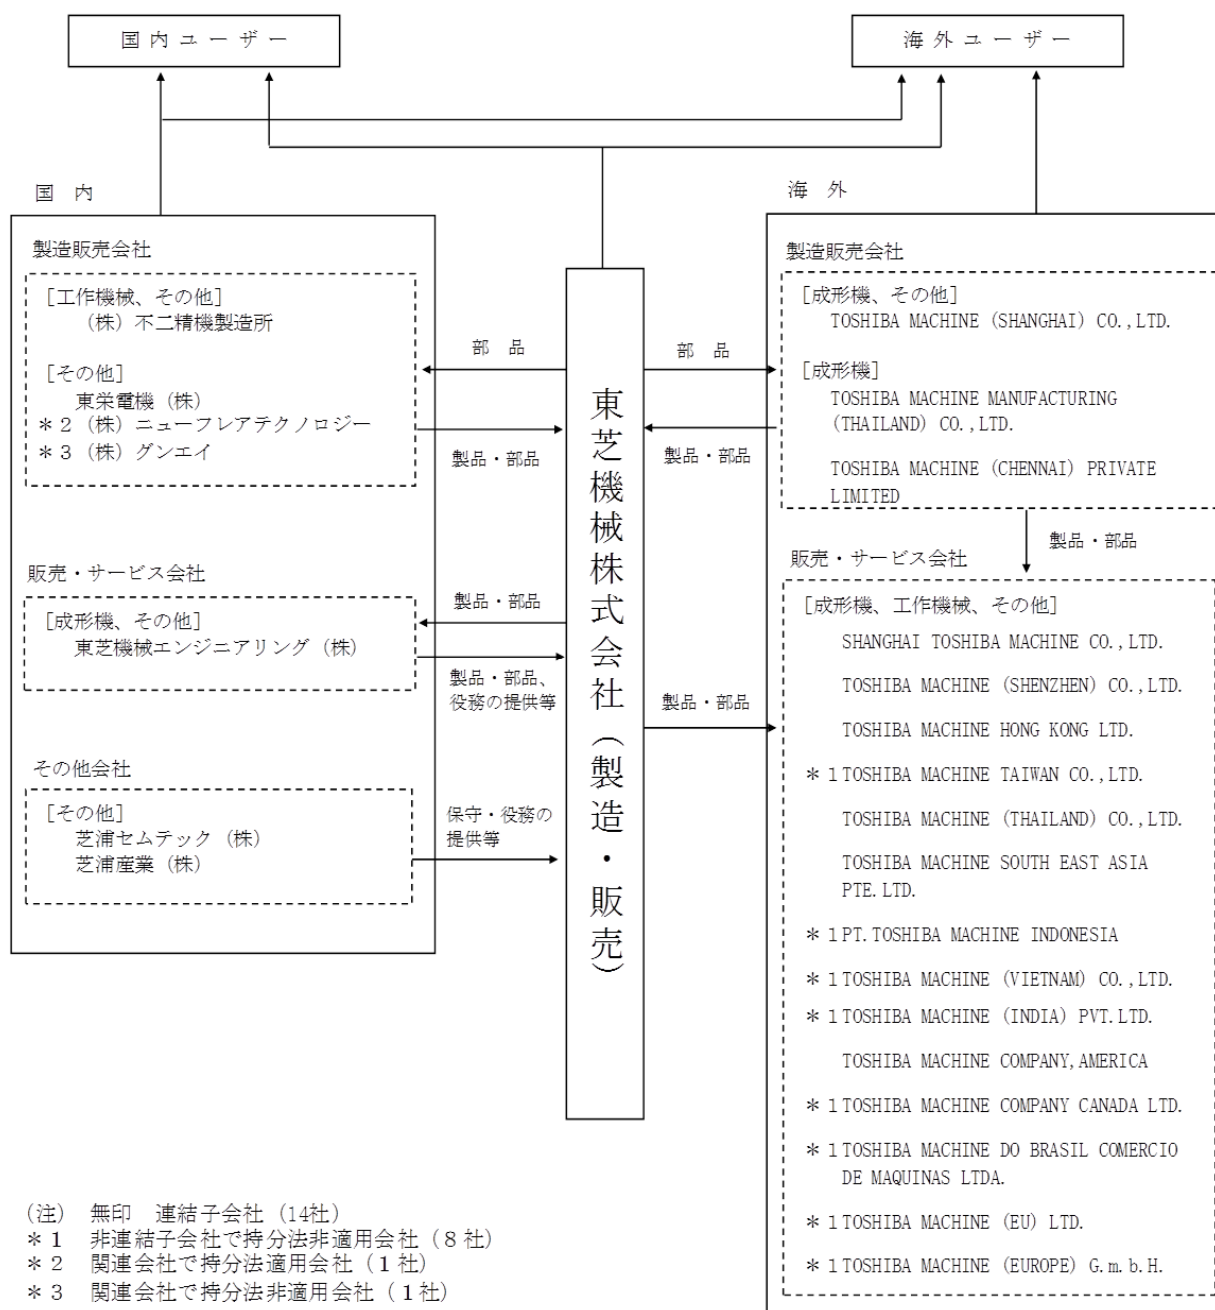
国内ユーザー

海外ユーザー

国　内

製造販売会社

［工作機械、その他］
（株）不二精機製造所

［その他］
東栄電機（株）
＊２（株）ニューフレアテクノロジー
＊３（株）グンエイ

販売・サービス会社

［成形機、その他］
東芝機械エンジニアリング（株）

その他会社

［その他］
芝浦セムテック（株）
芝浦産業（株）

部　品

製品・部品

製品・部品

製品・部品、役務の提供等

保守・役務の提供等

東芝機械株式会社（製造・販売）

部　品

製品・部品

製品・部品

海　外

製造販売会社

［成形機、その他］
TOSHIBA MACHINE (SHANGHAI) CO.,LTD.

［成形機］
TOSHIBA MACHINE MANUFACTURING (THAILAND) CO.,LTD.

TOSHIBA MACHINE (CHENNAI) PRIVATE LIMITED

製品・部品

販売・サービス会社

［成形機、工作機械、その他］
SHANGHAI TOSHIBA MACHINE CO.,LTD.

TOSHIBA MACHINE (SHENZHEN) CO.,LTD.

TOSHIBA MACHINE HONG KONG LTD.

＊１TOSHIBA MACHINE TAIWAN CO.,LTD.

TOSHIBA MACHINE (THAILAND) CO.,LTD.

TOSHIBA MACHINE SOUTH EAST ASIA PTE.LTD.

＊１PT.TOSHIBA MACHINE INDONESIA

＊１TOSHIBA MACHINE (VIETNAM) CO.,LTD.

＊１TOSHIBA MACHINE (INDIA) PVT.LTD.

TOSHIBA MACHINE COMPANY,AMERICA

＊１TOSHIBA MACHINE COMPANY CANADA LTD.

＊１TOSHIBA MACHINE DO BRASIL COMERCIO DE MAQUINAS LTDA.

＊１TOSHIBA MACHINE (EU) LTD.

＊１TOSHIBA MACHINE (EUROPE) G.m.b.H.

（注）無印　連結子会社（14社）
＊１　非連結子会社で持分法非適用会社（８社）
＊２　関連会社で持分法適用会社（１社）
＊３　関連会社で持分法非適用会社（１社）